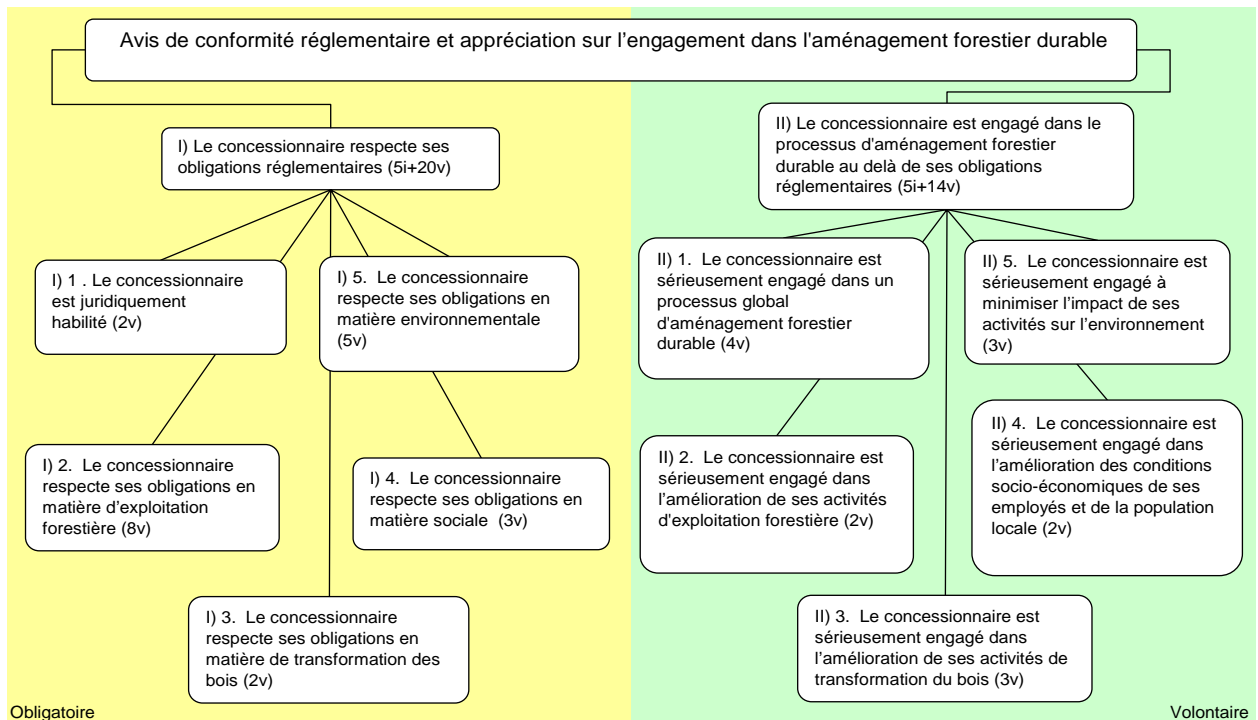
Avis de conformité réglementaire et appréciation sur l’engagement dans l'aménagement forestier durable

I) Le concessionnaire respecte ses obligations réglementaires (5i+20v)

II) Le concessionnaire est engagé dans le processus d'aménagement forestier durable au delà de ses obligations réglementaires (5i+14v)

I) 1 . Le concessionnaire est juridiquement habilité (2v)

I) 5. Le concessionnaire respecte ses obligations en matière environnementale (5v)

II) 1. Le concessionnaire est sérieusement engagé dans un processus global d'aménagement forestier durable (4v)

II) 5. Le concessionnaire est sérieusement engagé à minimiser l’impact de ses activités sur l’environnement (3v)

I) 2. Le concessionnaire respecte ses obligations en matière d’exploitation forestière (8v)

I) 4. Le concessionnaire respecte ses obligations en matière sociale (3v)

II) 2. Le concessionnaire est sérieusement engagé dans l’amélioration de ses activités d’exploitation forestière (2v)

II) 4. Le concessionnaire est sérieusement engagé dans l’amélioration des conditions socio-économiques de ses employés et de la population locale (2v)

I) 3. Le concessionnaire respecte ses obligations en matière de transformation des bois (2v)

II) 3. Le concessionnaire est sérieusement engagé dans l’amélioration de ses activités de transformation du bois (3v)

Obligatoire

Volontaire